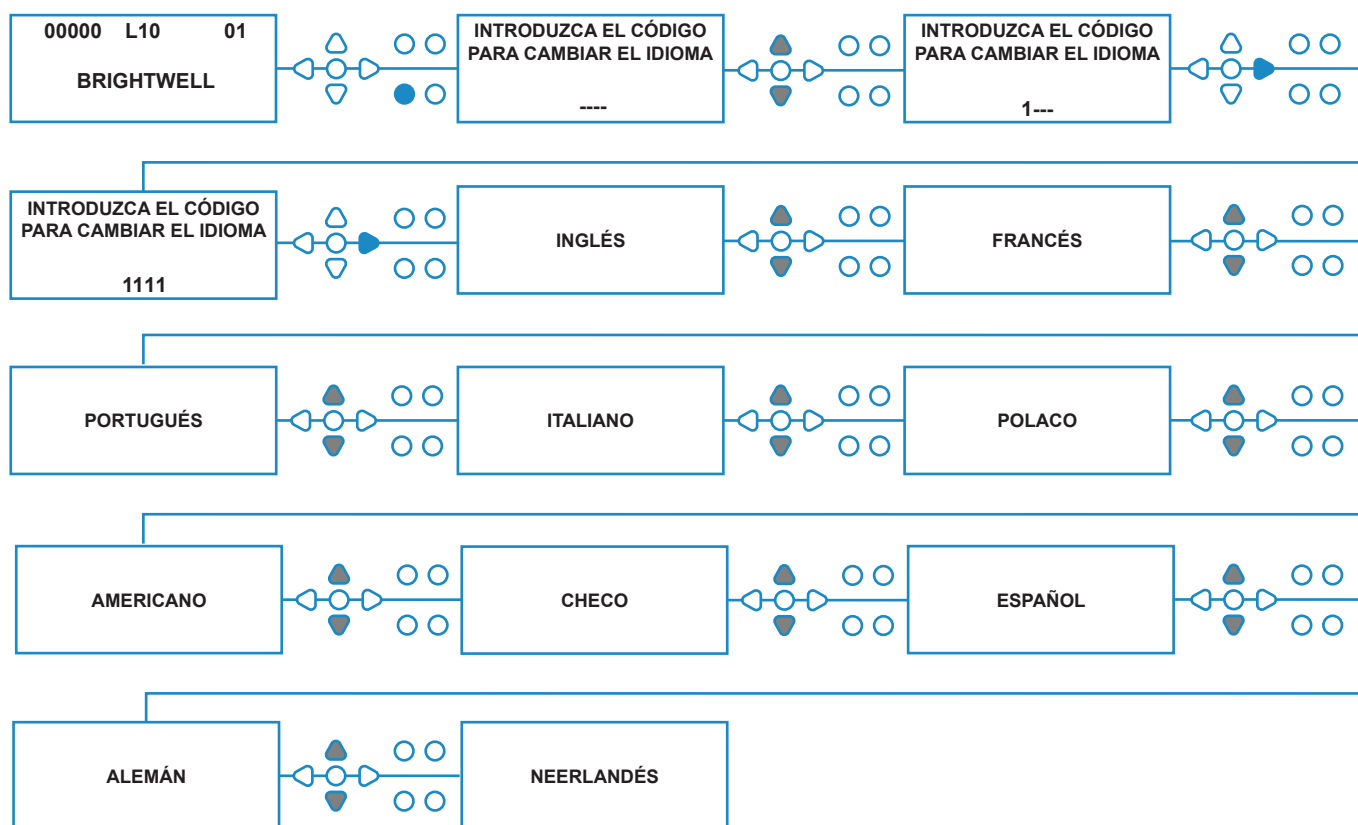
00000 L10 01

BRIGHTWELL

INTRODUZCA EL CÓDIGO PARA CAMBIAR EL IDIOMA

----

INTRODUZCA EL CÓDIGO PARA CAMBIAR EL IDIOMA

1---

INTRODUZCA EL CÓDIGO PARA CAMBIAR EL IDIOMA

1111

INGLÉS

FRANCÉS

PORTUGUÉS

ITALIANO

POLACO

AMERICANO

CHECO

ESPAÑOL

ALEMÁN

NEERLANDÉS